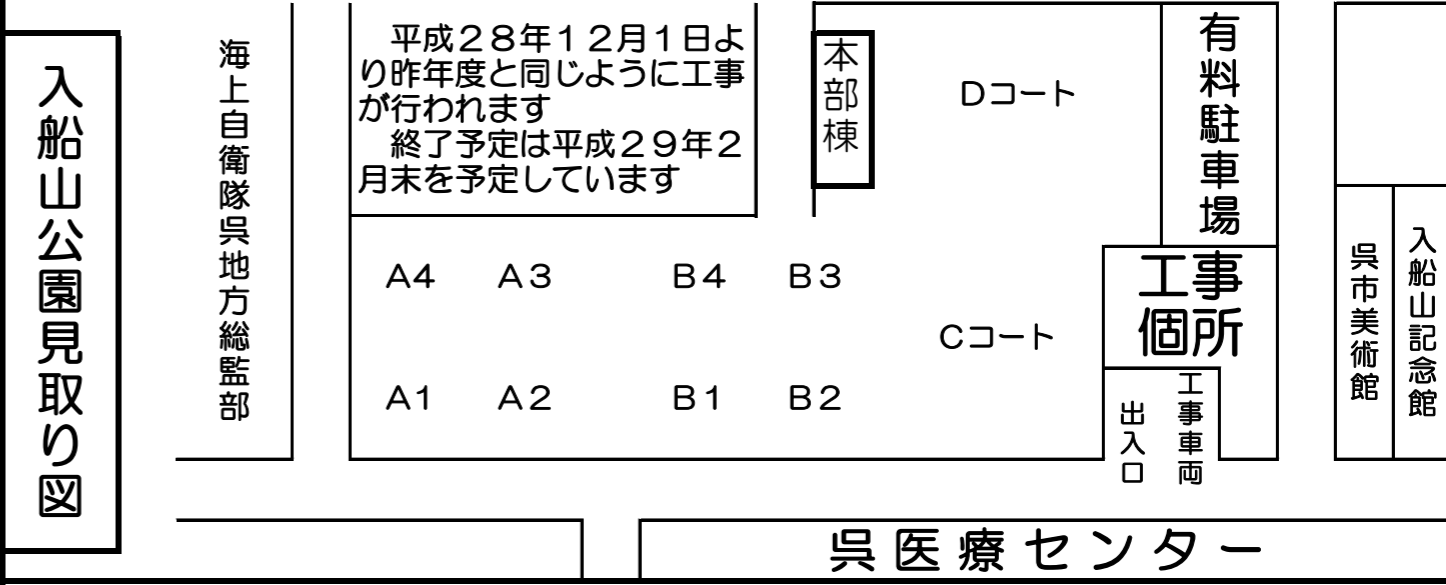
入船山公園見取り図

海上自衛隊呉地方総監部

平成28年12月1日より昨年度と同じように工事が行われます
終了予定は平成29年2月末を予定しています

本部棟

Dコート

有料駐車場

A4 A3 B4 B3

Cコート

工事個所

A1 A2 B1 B2

出入口

工事車両

呉市美術館

入船山記念館

呉医療センター